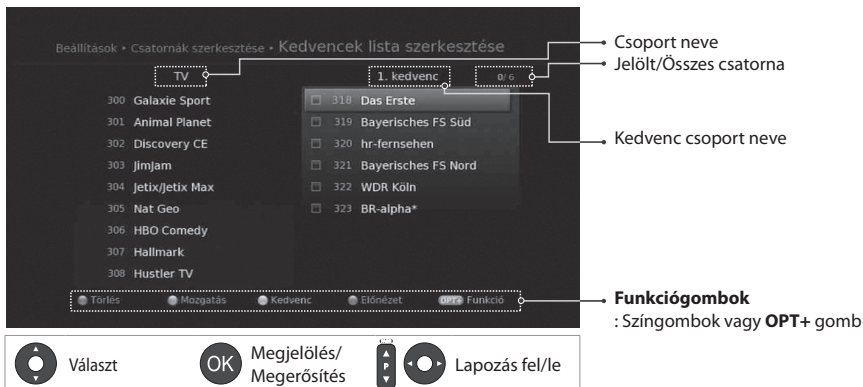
Beállítások • Csatornák szerkesztése • Kedvencek lista szerkesztése

TV

1. kedvenc

0/6

300 Galaxie Sport
301 Animal Planet
302 Discovery CE
303 JimJam
304 Jetix/Jetix Max
305 Nat Geo
306 HBO Comedy
307 Hallmark
308 Hustler TV

318 Das Erste
319 Bayerisches FS Süd
320 hr-fernsehen
321 Bayerisches FS Nord
322 WDR Köln
323 BR-alpha*

Törlés Mozgatás Kedvenc Előnézet OPT+ Funkció

Csoport neve
Jelölt/Összes csatorna
Kedvenc csoport neve

**Funkciógombok**
: Színgombok vagy **OPT+** gomb

Választ
OK Megjelölés/ Megerősítés
P Lapozás fel/le